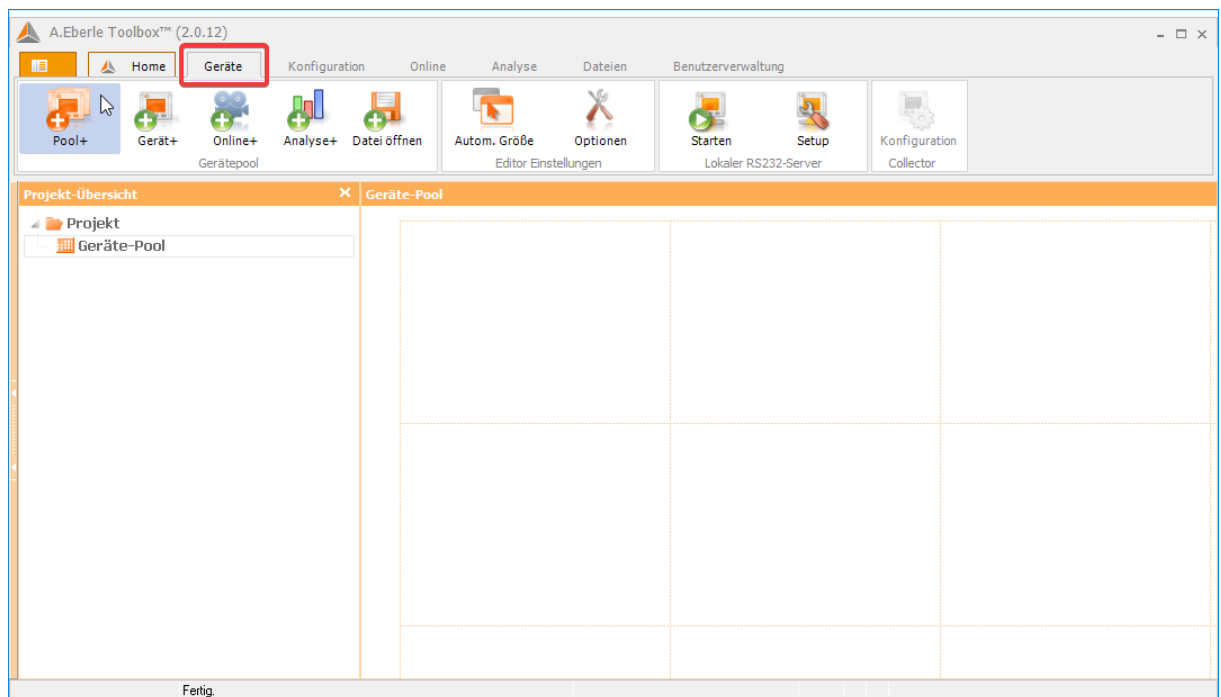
A.Eberle Toolbox™ (2.0.12)

Home
Geräte
Konfiguration
Online
Analyse
Dateien
Benutzerverwaltung

Pool+
Gerät+
Online+
Analyse+
Datei öffnen
Gerätepool

Autom. Größe
Optionen
Editor Einstellungen

Starten
Setup
Lokaler RS232-Server

Konfiguration
Collector

Projekt-Übersicht
Geräte-Pool

Projekt
Geräte-Pool

Fertig.